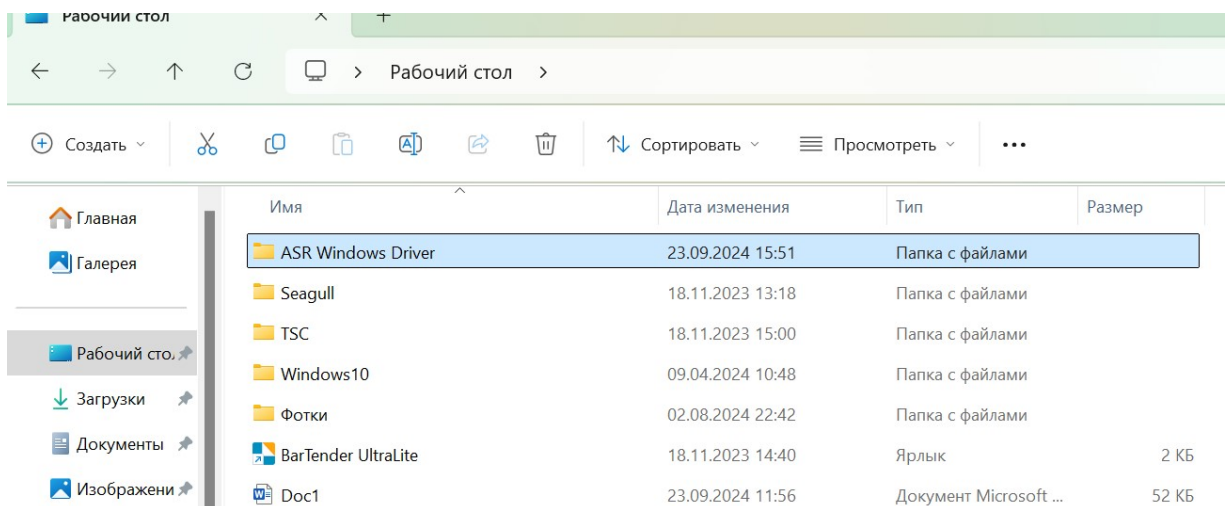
Рабочий стол ×  +

Рабочий стол >

Создать  Сортировать  Просмотреть  •••

Главная
Галерея

Рабочий сто.
Загрузки
Документы
Изображени

| Имя | Дата изменения | Тип | Размер |
|---|---|---|---|
| ASR Windows Driver | 23.09.2024 15:51 | Папка с файлами | |
| Seagull | 18.11.2023 13:18 | Папка с файлами | |
| TSC | 18.11.2023 15:00 | Папка с файлами | |
| Windows10 | 09.04.2024 10:48 | Папка с файлами | |
| Фотки | 02.08.2024 22:42 | Папка с файлами | |
| BarTender UltraLite | 18.11.2023 14:40 | Ярлык | 2 КБ |
| Doc1 | 23.09.2024 11:56 | Документ Microsoft ... | 52 КБ |